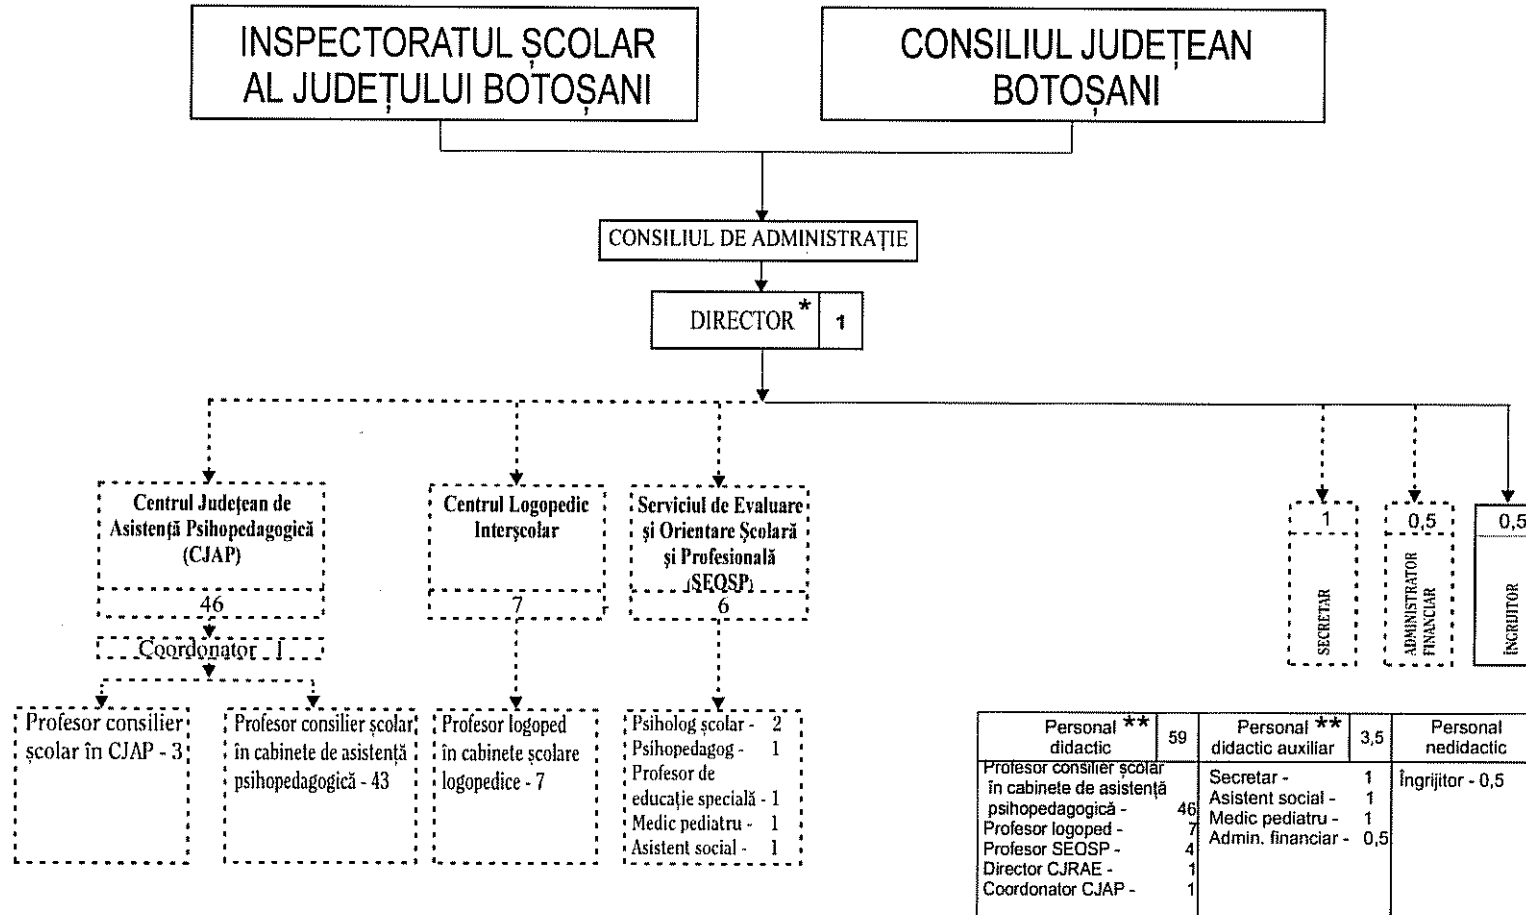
INSPECTORATUL ȘCOLAR AL JUDEȚULUI BOTOȘANI

CONSILIUL JUDEȚEAN BOTOȘANI

CONSILIUL DE ADMINISTRAȚIE

DIRECTOR* 1

Centrul Județean de Asistență Psihopedagogică (CJAP)
46

Coordonator 1

Profesor consilier școlar în CJAP - 3

Profesor consilier școlar în cabinete de asistență psihopedagogică - 43

Centrul Logopedic Interșcolar
7

Profesor logoped în cabinete școlare logopedice - 7

Serviciul de Evaluare și Orientare Școlară și Profesională (SEOSP)
6

Psiholog școlar - 2
Psihopedagog - 1
Profesor de educație specială - 1
Medic pediatru - 1
Asistent social - 1

1
SECRETAR

0,5
ADMINISTRATOR FINANCIAR

0,5
ÎNGRIJITOR

| Personal ** didactic | 59 | Personal ** didactic auxiliar | 3,5 | Personal nedidactic |
|---|---|---|---|---|
| Profesor consilier școlar în cabinete de asistență psihopedagogică - 46<br>Profesor logoped - 7<br>Profesor SEOSP - 4<br>Director CJRAE - 1<br>Coordonator CJAP - 1 | | Secretar - 1<br>Asistent social - 1<br>Medic pediatru - 1<br>Admin. financiar - 0,5 | | Îngrijitor - 0,5 |